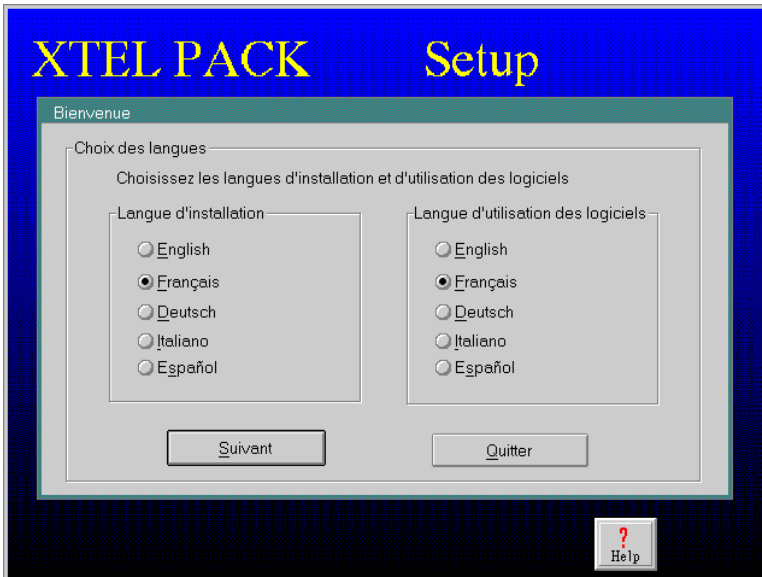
XTEL PACK Setup

Bienvenue

Choix des langues

Choisissez les langues d'installation et d'utilisation des logiciels

Langue d'installation

English
Français
Deutsch
Italiano
Español

Langue d'utilisation des logiciels

English
Français
Deutsch
Italiano
Español

Suivant

Quitter

?
Help